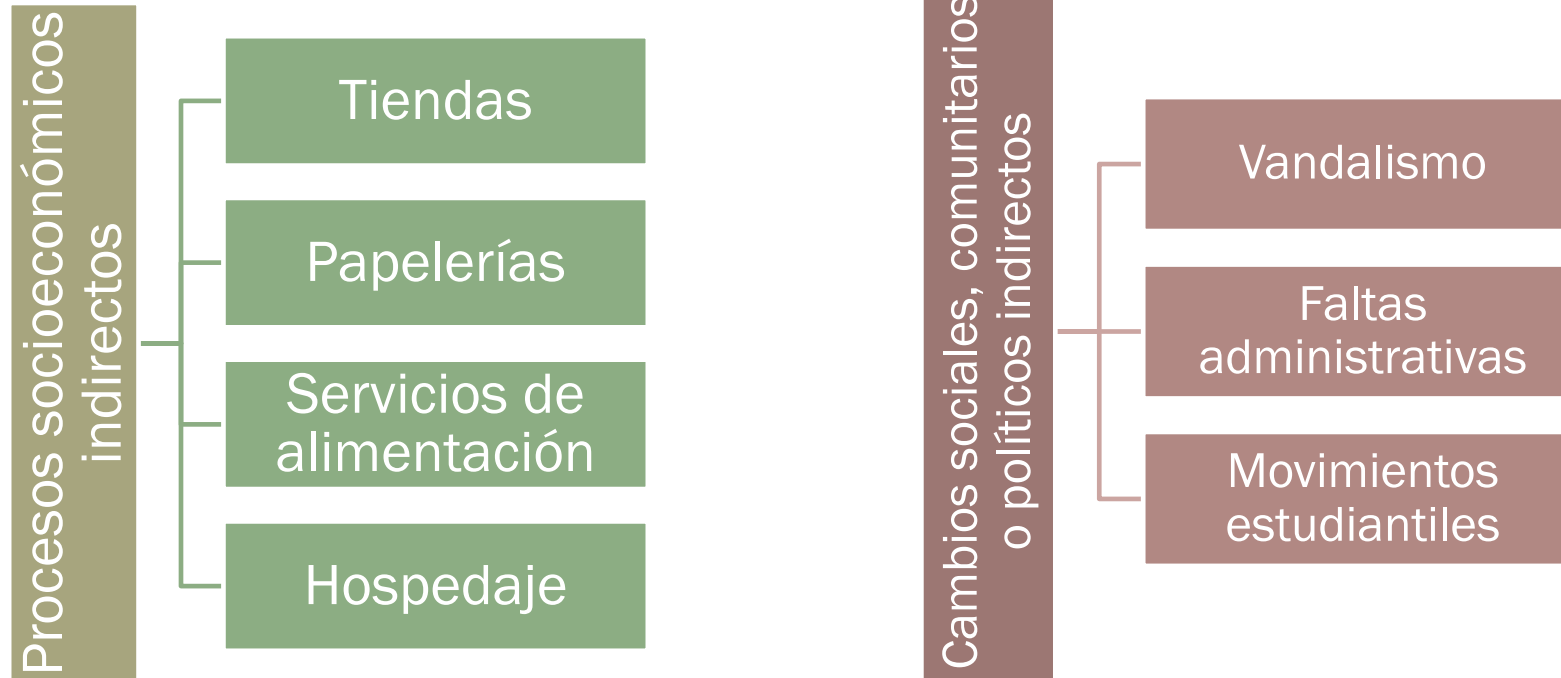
Procesos socioeconómicos indirectos

Tiendas

Papelerías

Servicios de alimentación

Hospedaje

Cambios sociales, comunitarios o políticos indirectos

Vandalismo

Faltas administrativas

Movimientos estudiantiles